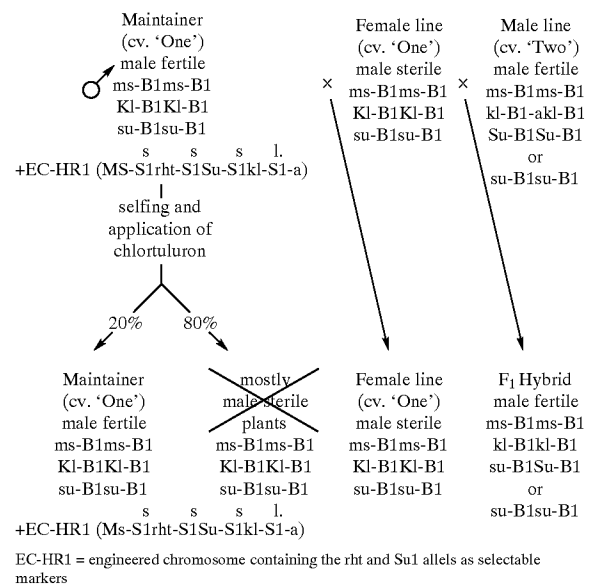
Maintainer
(cv. 'One')
male fertile
ms-B1ms-B1
Kl-B1Kl-B1
su-B1su-B1
s s s l.
+EC-HR1 (MS-S1rht-S1Su-S1kl-S1-a)

×

Female line
(cv. 'One')
male sterile
ms-B1ms-B1
Kl-B1Kl-B1
su-B1su-B1

×

Male line
(cv. 'Two')
male fertile
ms-B1ms-B1
kl-B1-akl-B1
Su-B1Su-B1
or
su-B1su-B1

selfing and
application of
chlortuluron

20%
80%

Maintainer
(cv. 'One')
male fertile
ms-B1ms-B1
Kl-B1Kl-B1
su-B1su-B1
s s s l.
+EC-HR1 (Ms-S1rht-S1Su-S1kl-S1-a)

mostly
male sterile
plants
ms-B1ms-B1
Kl-B1Kl-B1
su-B1su-B1

Female line
(cv. 'One')
male sterile
ms-B1ms-B1
Kl-B1Kl-B1
su-B1su-B1

$F_1$ Hybrid
male fertile
ms-B1ms-B1
kl-B1kl-B1
su-B1Su-B1
or
su-B1su-B1

EC-HR1 = engineered chromosome containing the rht and Su1 alleles as selectable markers